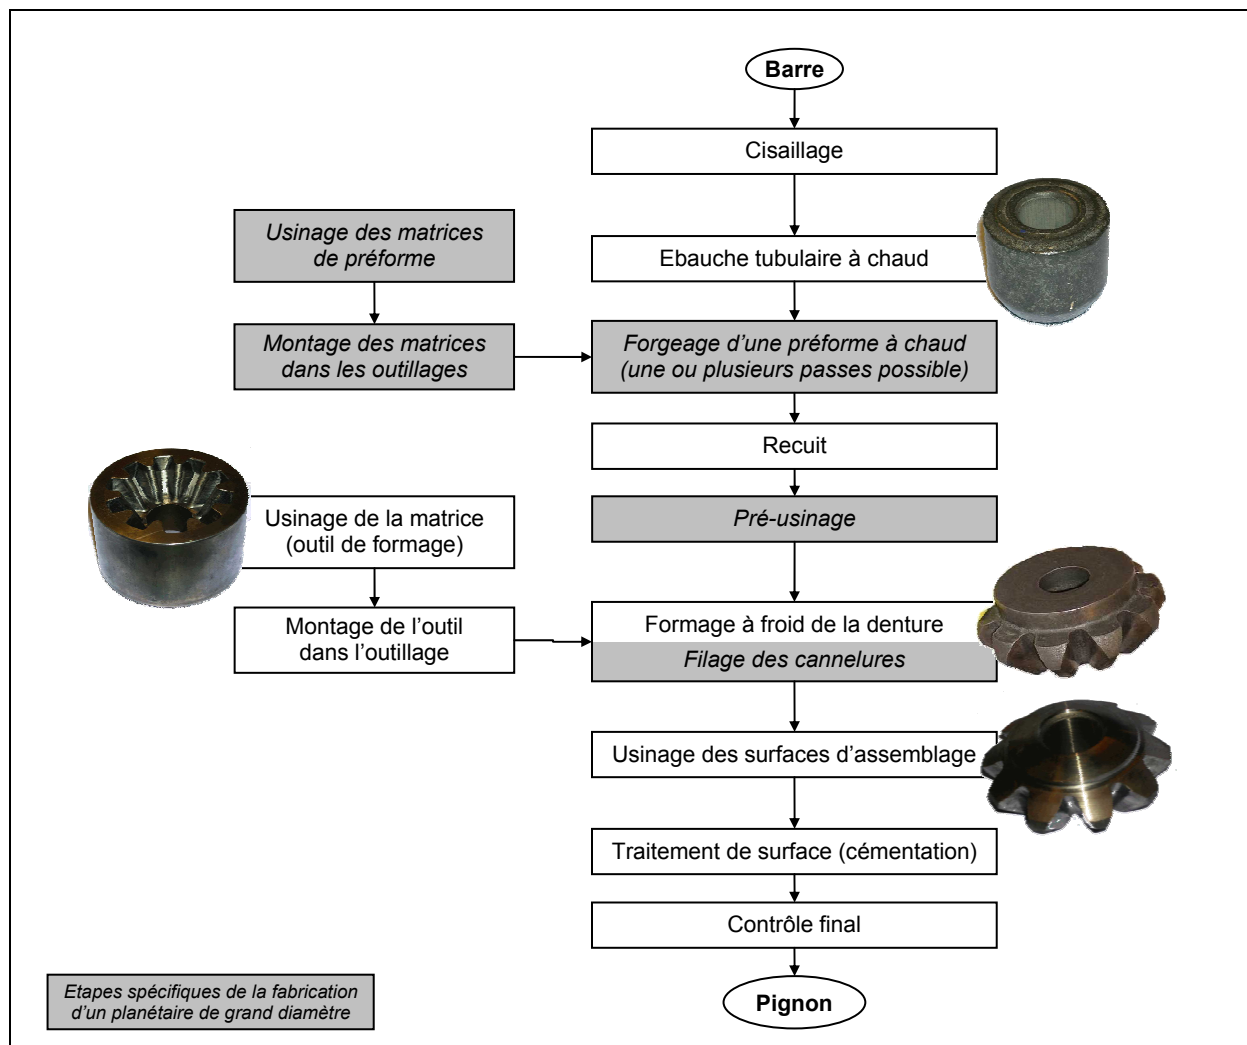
Barre

Cisaillage

Usinage des matrices de préforme

Ebauche tubulaire à chaud

Montage des matrices dans les outillages

Forgeage d'une préforme à chaud (une ou plusieurs passes possible)

Recuit

Usinage de la matrice (outil de formage)

Pré-usinage

Montage de l'outil dans l'outillage

Formage à froid de la denture

Filage des cannelures

Usinage des surfaces d'assemblage

Traitement de surface (cémentation)

Contrôle final

Etapes spécifiques de la fabrication d'un planétaire de grand diamètre

Pignon